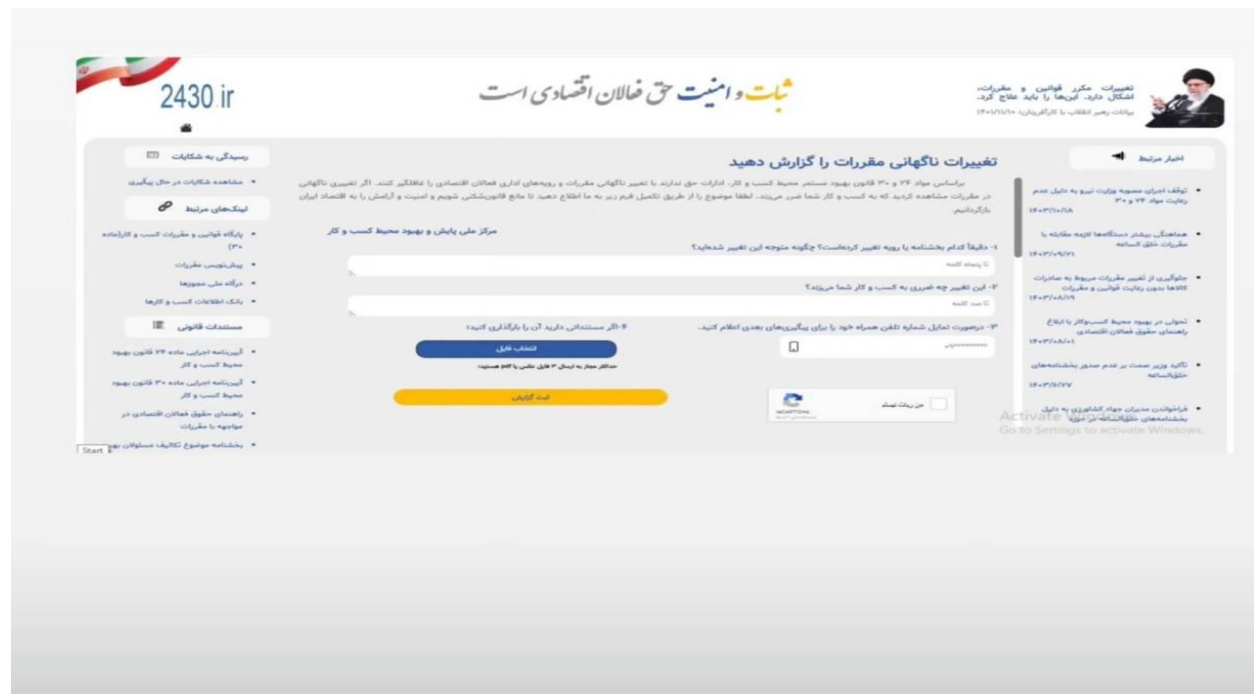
2430.ir

ثبات و امنیت حق فعالان اقتصادی است

تغییرات مکرر قوانین و مقررات، اشکال دارد. این‌ها را باید علاج کرد.
بیانات رهبر انقلاب با کارآفرینان، ۱۴۰۱/۱۱/۱۰

رسیدگی به شکایات

• مشاهده شکایات در حال پیگیری

لینک‌های مرتبط

• پایگاه قوانین و مقررات کسب و کار(ماده ۳۰)
• پیش‌نویس مقررات
• درگاه ملی مجوزها
• بانک اطلاعات کسب و کارها

مستندات قانونی

• آیین‌نامه اجرایی ماده ۲۴ قانون بهبود محیط کسب و کار
• آیین‌نامه اجرایی ماده ۳۰ قانون بهبود محیط کسب و کار
• راهنمای حقوق فعالان اقتصادی در مواجهه با مقررات
• بخشنامه موضوع تکالیف مسئولان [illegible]

تغییرات ناگهانی مقررات را گزارش دهید

براساس مواد ۲۴ و ۳۰ قانون بهبود مستمر محیط کسب و کار، ادارات حق ندارند با تغییر ناگهانی مقررات و رویه‌های اداری فعالان اقتصادی را غافلگیر کنند. اگر تغییری ناگهانی در مقررات مشاهده کردید که به کسب و کار شما ضرر می‌زند، لطفا موضوع را از طریق تکمیل فرم زیر به ما اطلاع دهید تا مانع قانون‌شکنی شویم و امنیت و آرامش را به اقتصاد ایران بازگردانیم.

مرکز ملی پایش و بهبود محیط کسب و کار

۱- دقیقاً کدام بخشنامه یا رویه تغییر کرده‌است؟ چگونه متوجه این تغییر شده‌اید؟

تا پنجاه کلمه

۲- این تغییر چه ضرری به کسب و کار شما می‌زند؟

تا صد کلمه

۳- درصورت تمایل شماره تلفن همراه خود را برای پیگیری‌های بعدی اعلام کنید.

۴-اگر مستنداتی دارید آن را بارگذاری کنید:

انتخاب فایل

حداکثر مجاز به ارسال ۳ فایل عکس یا PDF هستید.

ثبت گزارش

من ربات نیستم

reCAPTCHA

اخبار مرتبط

• توقف اجرای مصوبه وزارت نیرو به دلیل عدم رعایت مواد ۲۴ و ۳۰
۱۴۰۳/۱۰/۱۸

• هماهنگی بیشتر دستگاه‌ها لازمه مقابله با مقررات خلق الساعه
۱۴۰۳/۰۹/۲۱

• جلوگیری از تغییر مقررات مربوط به صادرات کالاها بدون رعایت قوانین و مقررات
۱۴۰۳/۰۸/۱۹

• تحولی در بهبود محیط کسب‌وکار با ابلاغ راهنمای حقوق فعالان اقتصادی
۱۴۰۳/۰۸/۰۱

• تاکید وزیر صمت بر عدم صدور بخشنامه‌های خلق‌الساعه
۱۴۰۳/۶/۲۷

• فراخواندن مدیران جهاد کشاورزی به دلیل بخشنامه‌های خلق‌الساعه در مورد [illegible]

Activate Windows
Go to Settings to activate Windows.

Start